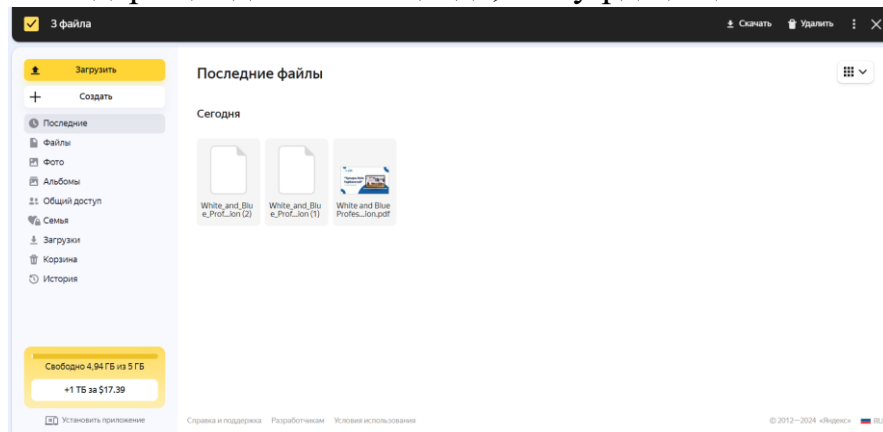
3 файла

Скачать Удалить

Загрузить

Создать

Последние

Файлы

Фото

Альбомы

Общий доступ

Семья

Загрузки

Корзина

История

Последние файлы

Сегодня

White_and_Blue_Prof...ion (2)

White_and_Blue_Prof...ion (1)

White and Blue Profes...ion.pdf

Свободно 4,94 ГБ из 5 ГБ

+1 ТБ за $17.39

Установить приложение

Справка и поддержка Разработчикам Условия использования

© 2012—2024 «Яндекс» RU